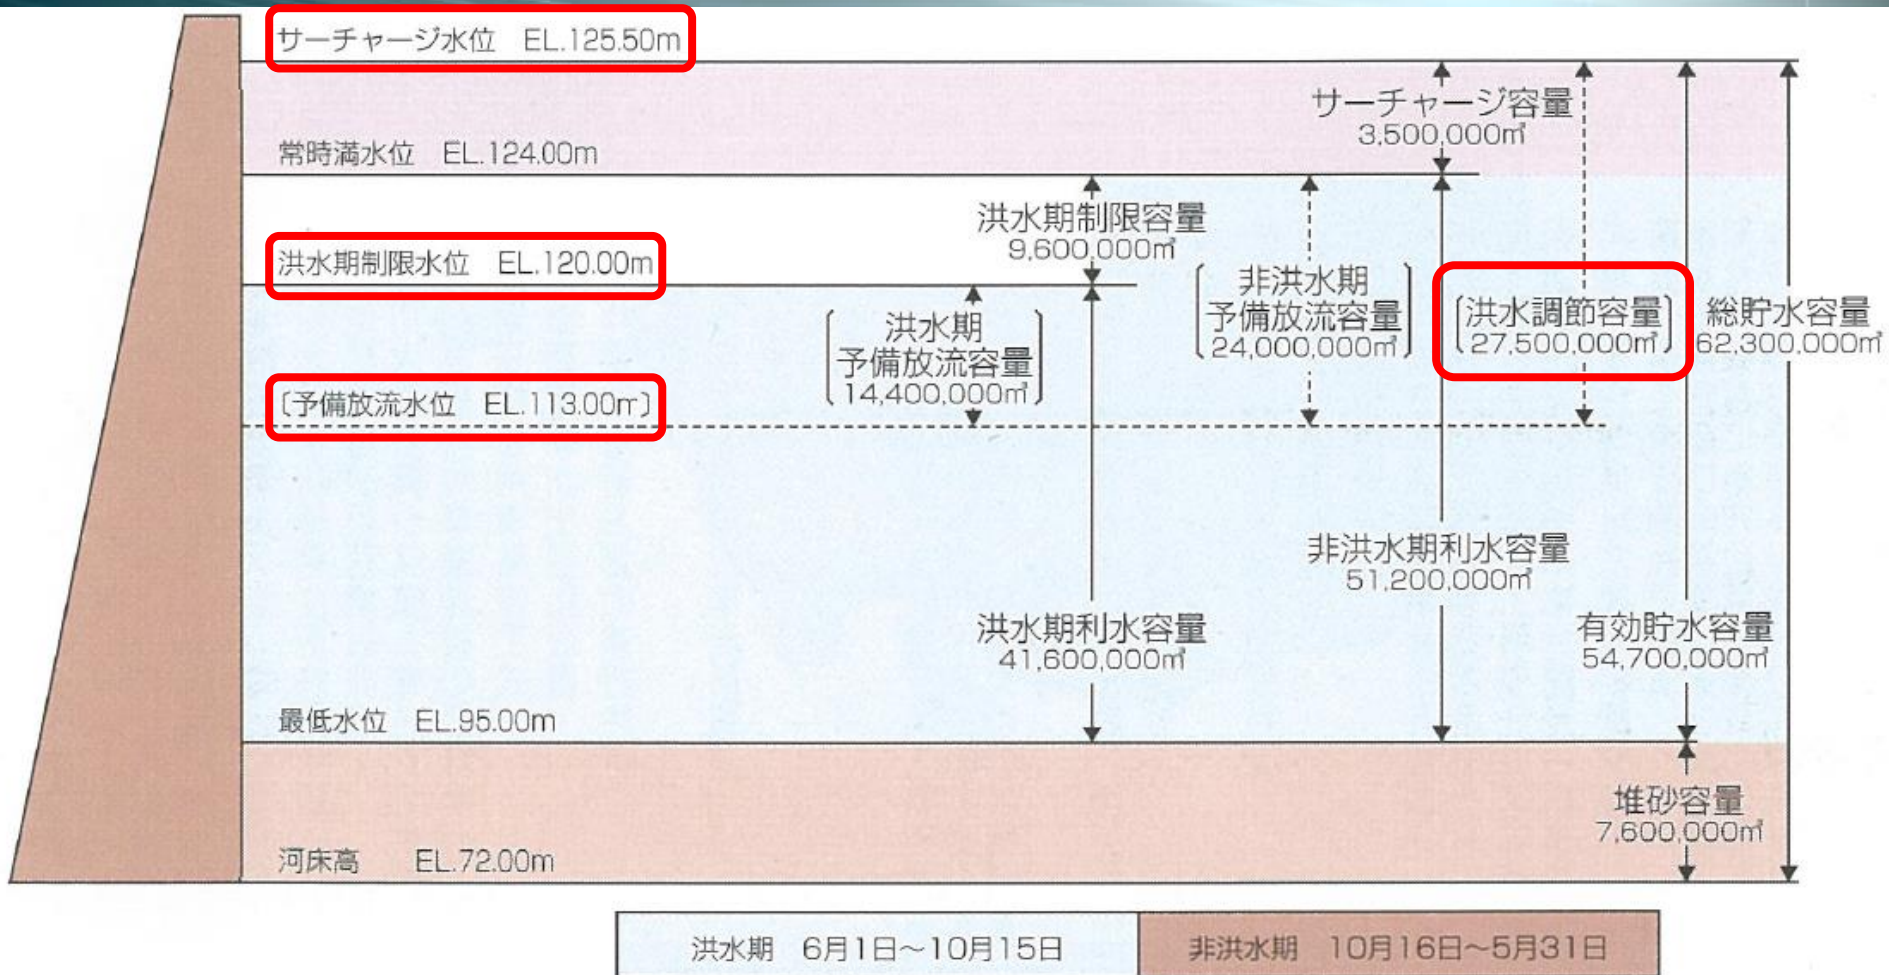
サーチャージ水位　EL.125.50m

常時満水位　EL.124.00m

洪水期制限水位　EL.120.00m

〔予備放流水位　EL.113.00m〕

最低水位　EL.95.00m

河床高　EL.72.00m

サーチャージ容量
3,500,000㎥

洪水期制限容量
9,600,000㎥

〔洪水期
予備放流容量
14,400,000㎥〕

〔非洪水期
予備放流容量
24,000,000㎥〕

〔洪水調節容量
27,500,000㎥〕

総貯水容量
62,300,000㎥

非洪水期利水容量
51,200,000㎥

洪水期利水容量
41,600,000㎥

有効貯水容量
54,700,000㎥

堆砂容量
7,600,000㎥

| 洪水期　6月1日～10月15日 | 非洪水期　10月16日～5月31日 |